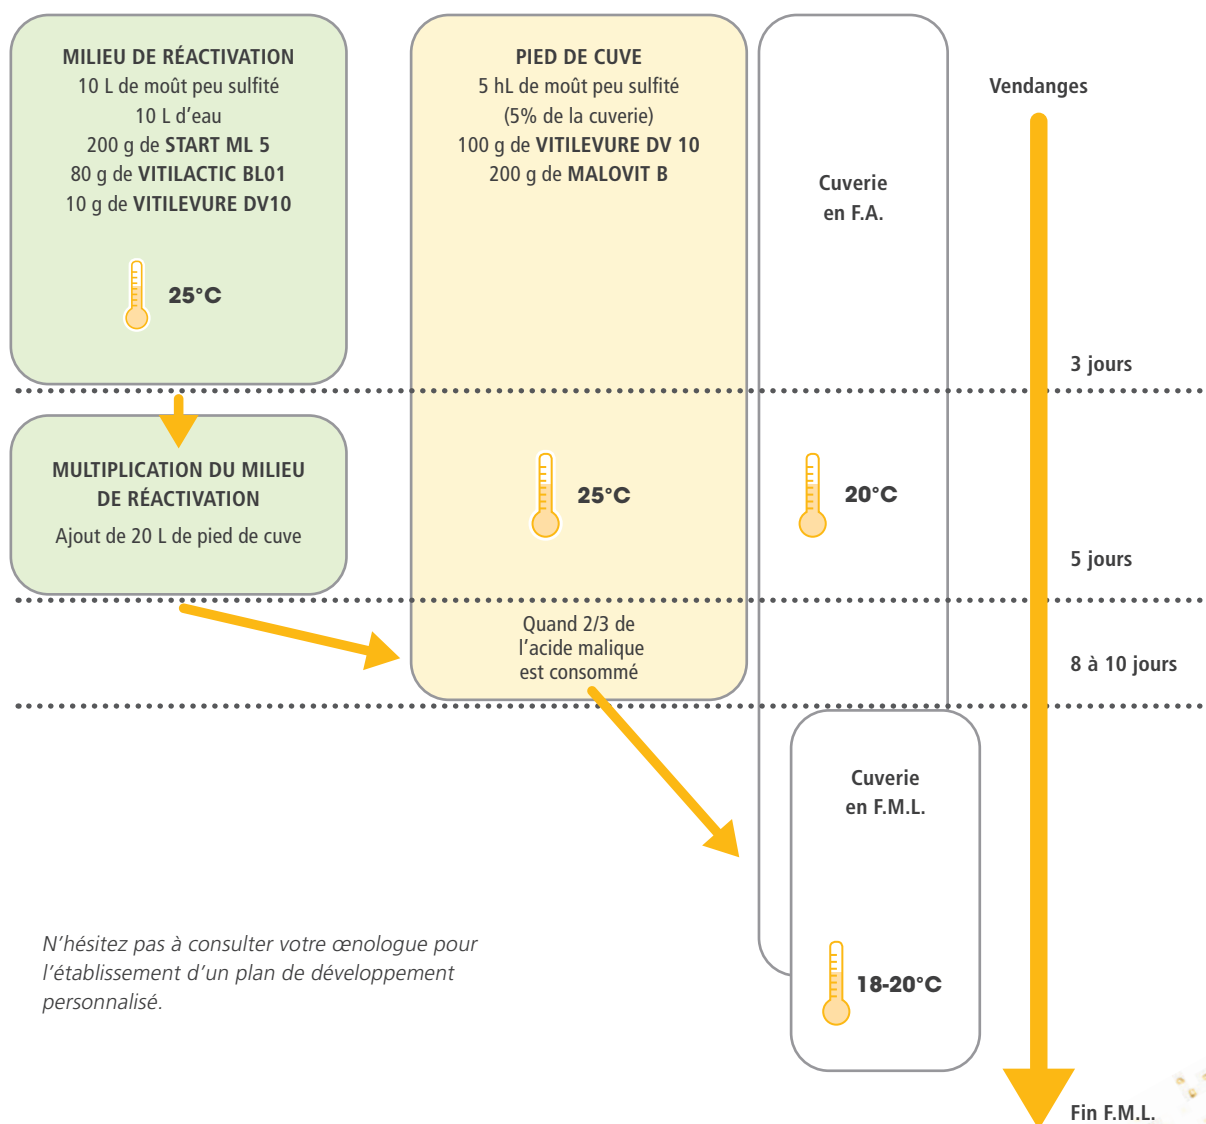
MILIEU DE RÉACTIVATION
10 L de moût peu sulfité
10 L d'eau
200 g de START ML 5
80 g de VITILACTIC BL01
10 g de VITILEVURE DV10

25°C

PIED DE CUVE
5 hL de moût peu sulfité
(5% de la cuverie)
100 g de VITILEVURE DV 10
200 g de MALOVIT B

Cuverie
en F.A.

Vendanges

3 jours

MULTIPLICATION DU MILIEU DE RÉACTIVATION
Ajout de 20 L de pied de cuve

25°C

20°C

5 jours

Quand 2/3 de l'acide malique est consommé

8 à 10 jours

Cuverie
en F.M.L.

N'hésitez pas à consulter votre œnologue pour l'établissement d'un plan de développement personnalisé.

18-20°C

Fin F.M.L.